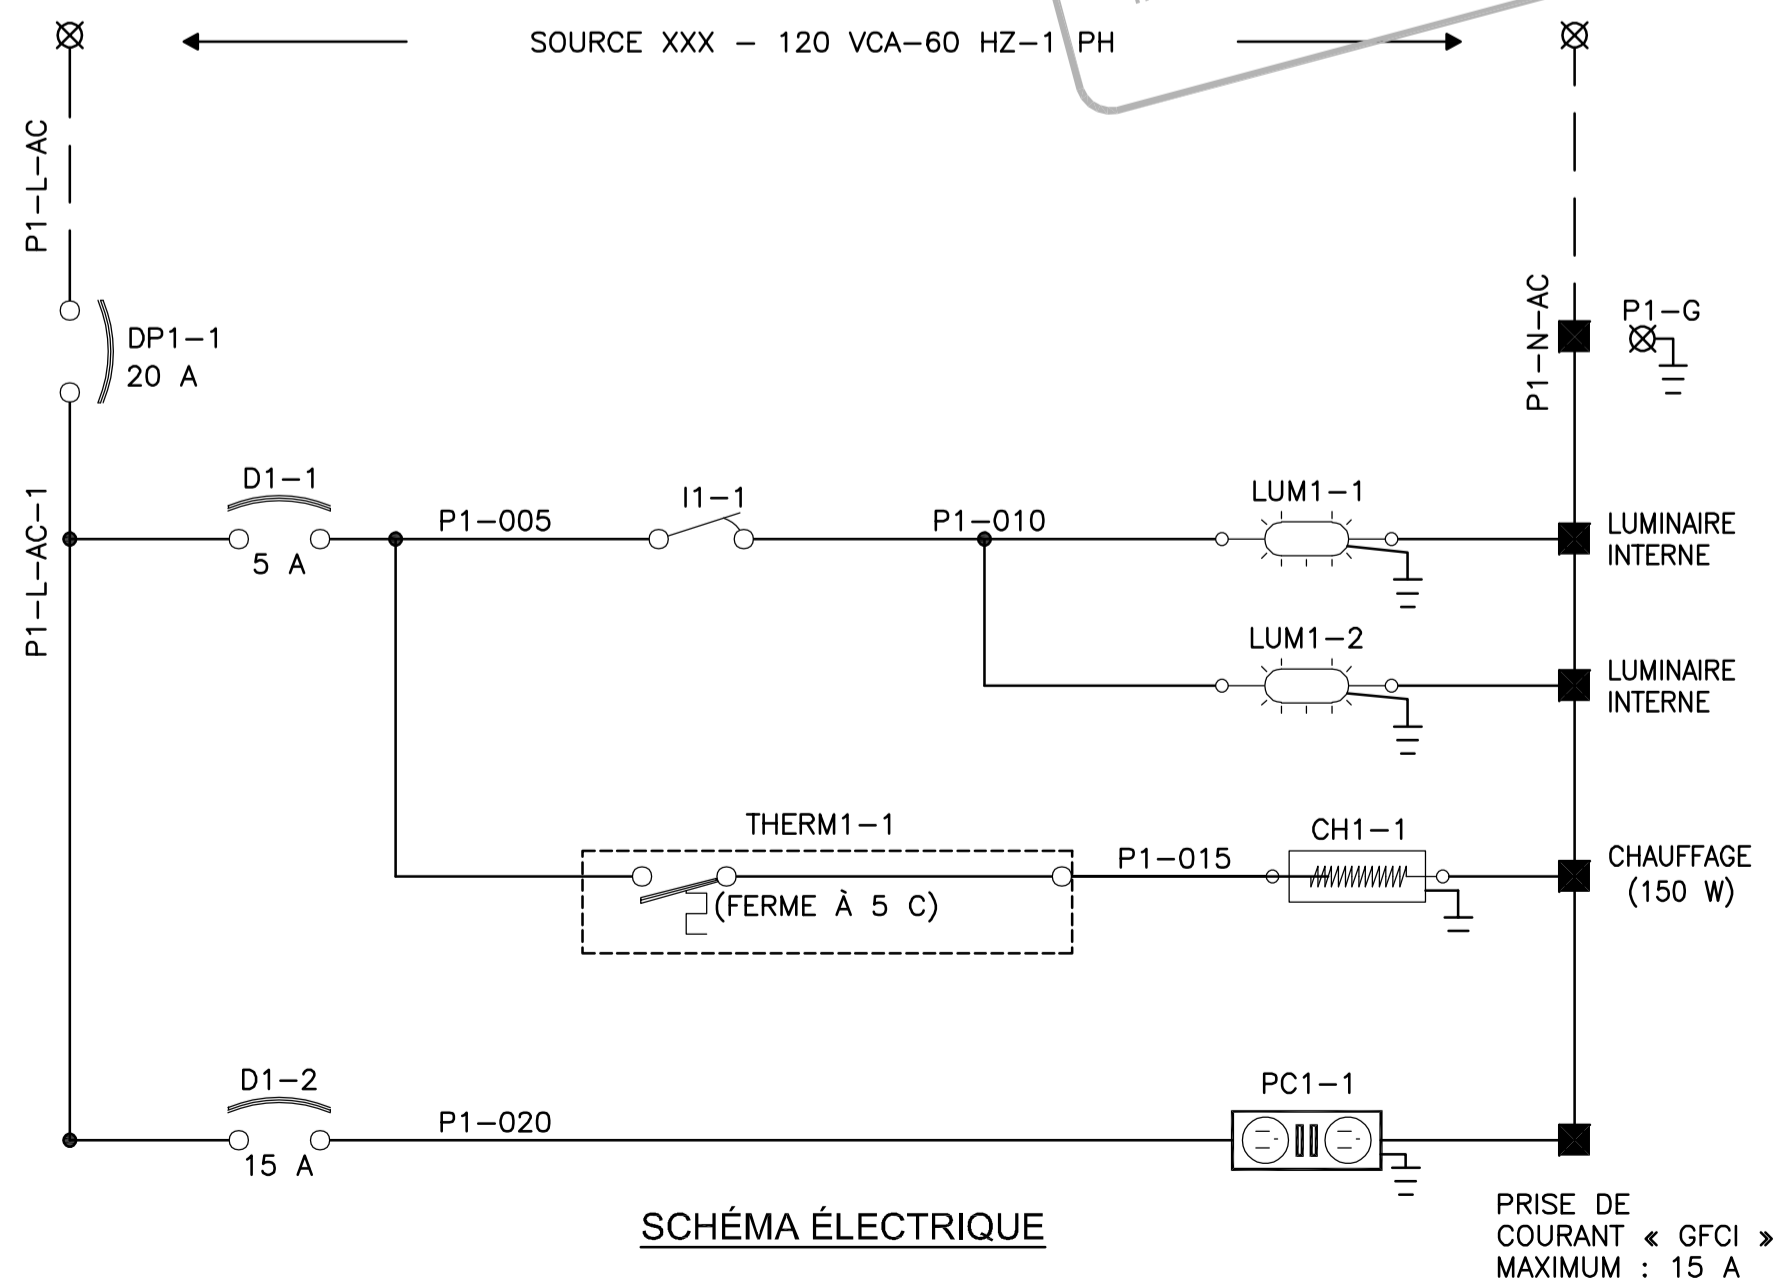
SOURCE XXX – 120 VCA–60 HZ–1 PH

P1–L–AC

DP1–1
20 A

P1–N–AC

P1–G

P1–L–AC–1

D1–1
5 A

P1–005

I1–1

P1–010

LUM1–1

LUMINAIRE INTERNE

LUM1–2

LUMINAIRE INTERNE

THERM1–1

(FERME À 5 C)

P1–015

CH1–1

CHAUFFAGE (150 W)

D1–2
15 A

P1–020

PC1–1

SCHÉMA ÉLECTRIQUE

PRISE DE COURANT « GFCI » MAXIMUM : 15 A